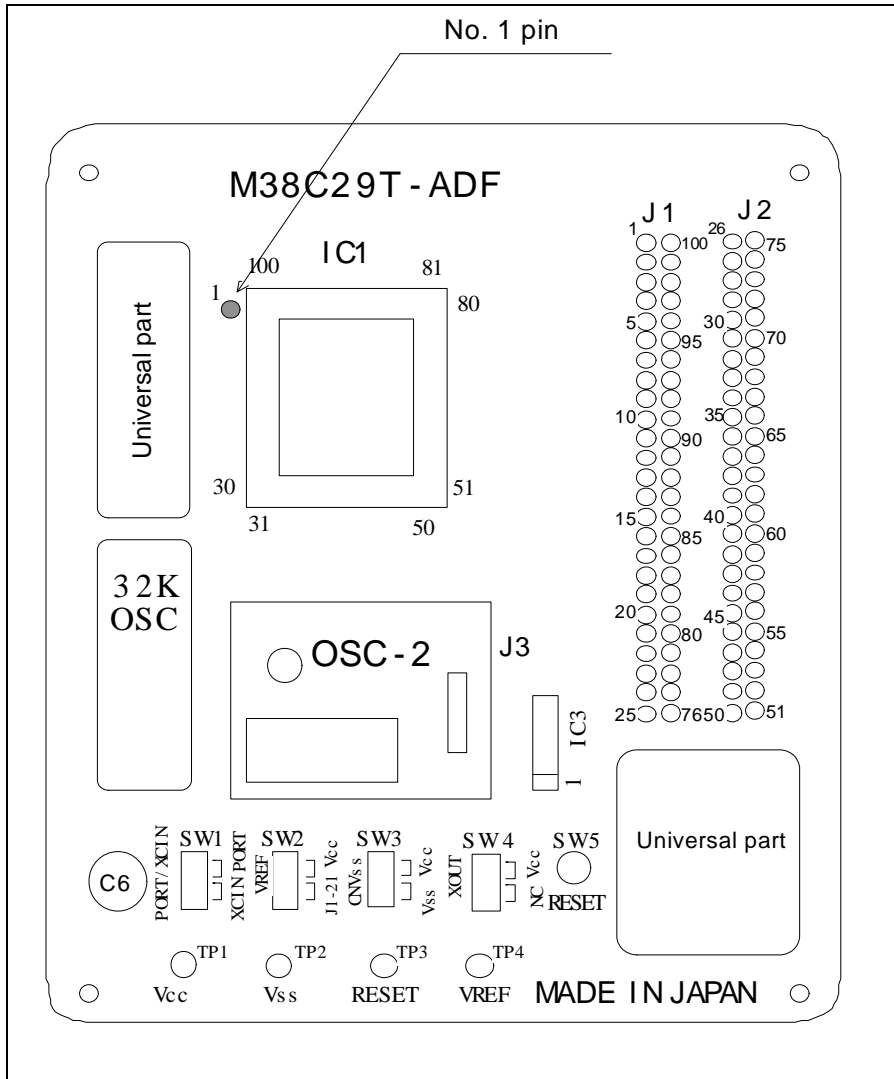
No. 1 pin

M38C29T - ADF

IC1

100

81

1

80

30

51

31

50

Universal part

32K
OSC

OSC - 2

J3

IC3

1

J1

J2

1

100

26

75

5

95

30

70

10

90

35

65

15

85

40

60

20

80

45

55

25

76

50

51

Universal part

SW1

PORT/ XCIN

XCIN PORT

SW2

VREF

J1-21 Vcc

SW3

CNVss

Vcc

Vss

SW4

XOUT

Vcc

NC

SW5

RESET

C6

TP1

Vcc

TP2

Vss

TP3

RESET

TP4

VREF

MADE IN JAPAN